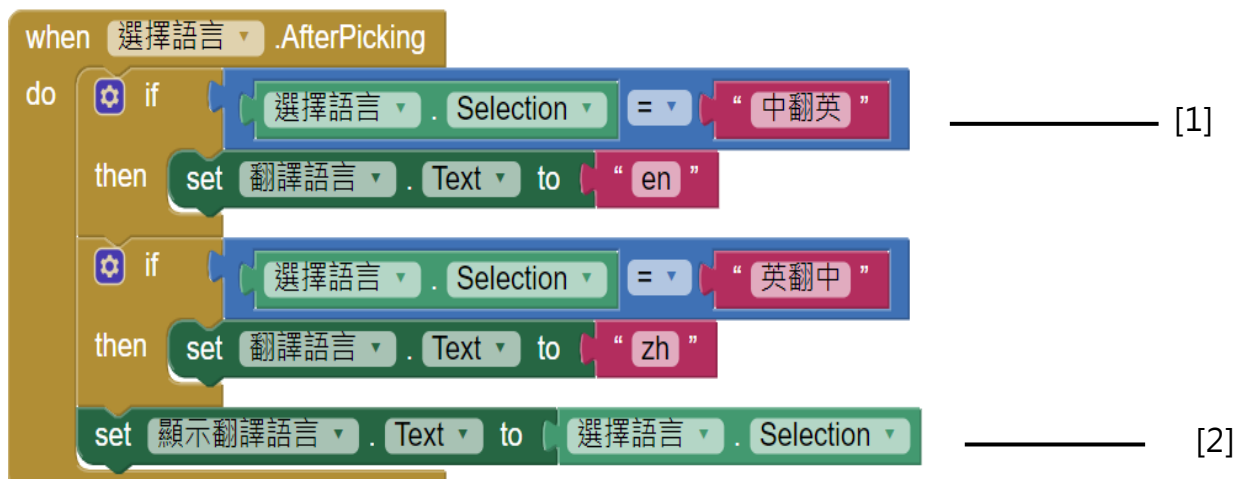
when 選擇語言 .AfterPicking
do if 選擇語言 . Selection = " 中翻英 " [1]
then set 翻譯語言 . Text to " en "
if 選擇語言 . Selection = " 英翻中 "
then set 翻譯語言 . Text to " zh "
set 顯示翻譯語言 . Text to 選擇語言 . Selection [2]